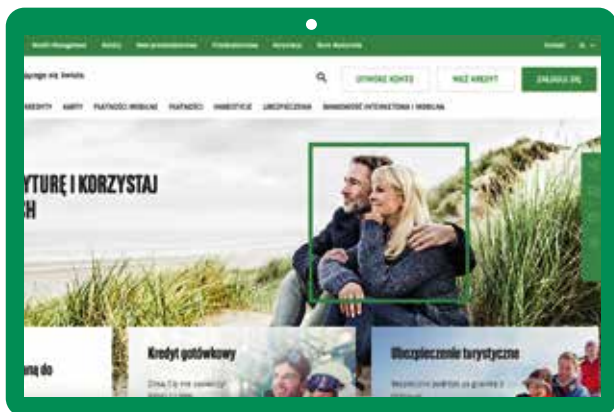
Wealth Management Firmy Małe przedsiębiorstwa Private Banking Korporacje Biuro Maklerskie Kontakt

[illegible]ującego się świata

OTWÓRZ KONTO WEŹ KREDYT ZALOGUJ SIĘ

KREDYTY KARTY PŁATNOŚCI MOBILNE PŁATNOŚCI INWESTYCJE UBEZPIECZENIA BANKOWOŚĆ INTERNETOWA I MOBILNA

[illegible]YTURĘ I KORZYSTAJ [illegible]CH

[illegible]ną do

Kredyt gotówkowy

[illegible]

Ubezpieczenie turystyczne

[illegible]